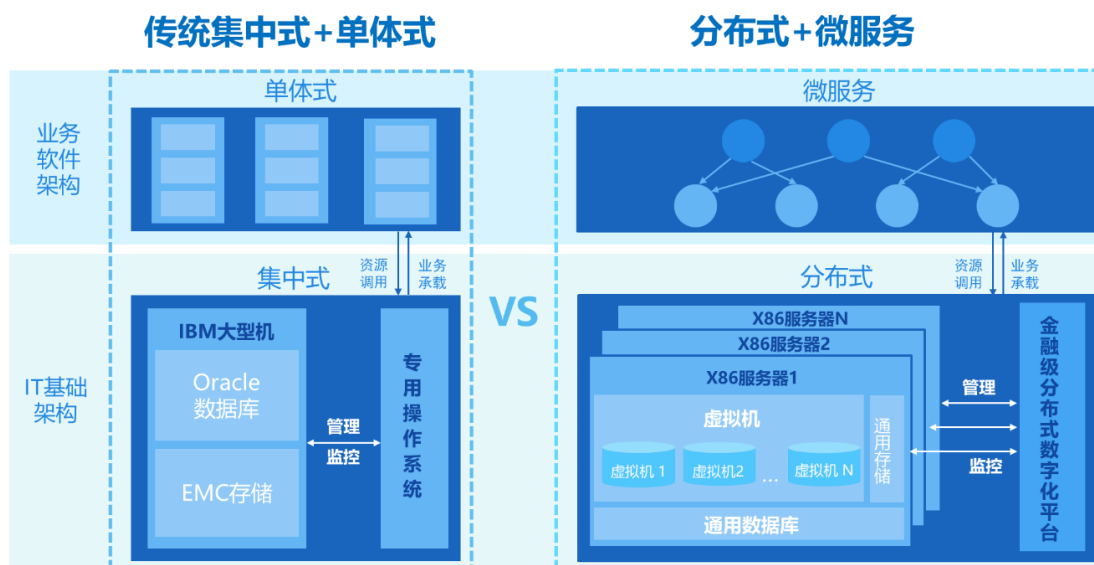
传统集中式+单体式

分布式+微服务

业务软件架构

单体式

微服务

资源调用

业务承载

集中式

IT基础架构

IBM大型机

Oracle数据库

EMC存储

管理

监控

专用操作系统

VS

资源调用

业务承载

分布式

X86服务器N

X86服务器2

X86服务器1

虚拟机

虚拟机 1

虚拟机2

...

虚拟机 N

通用存储

通用数据库

管理

监控

金融级分布式数字化平台